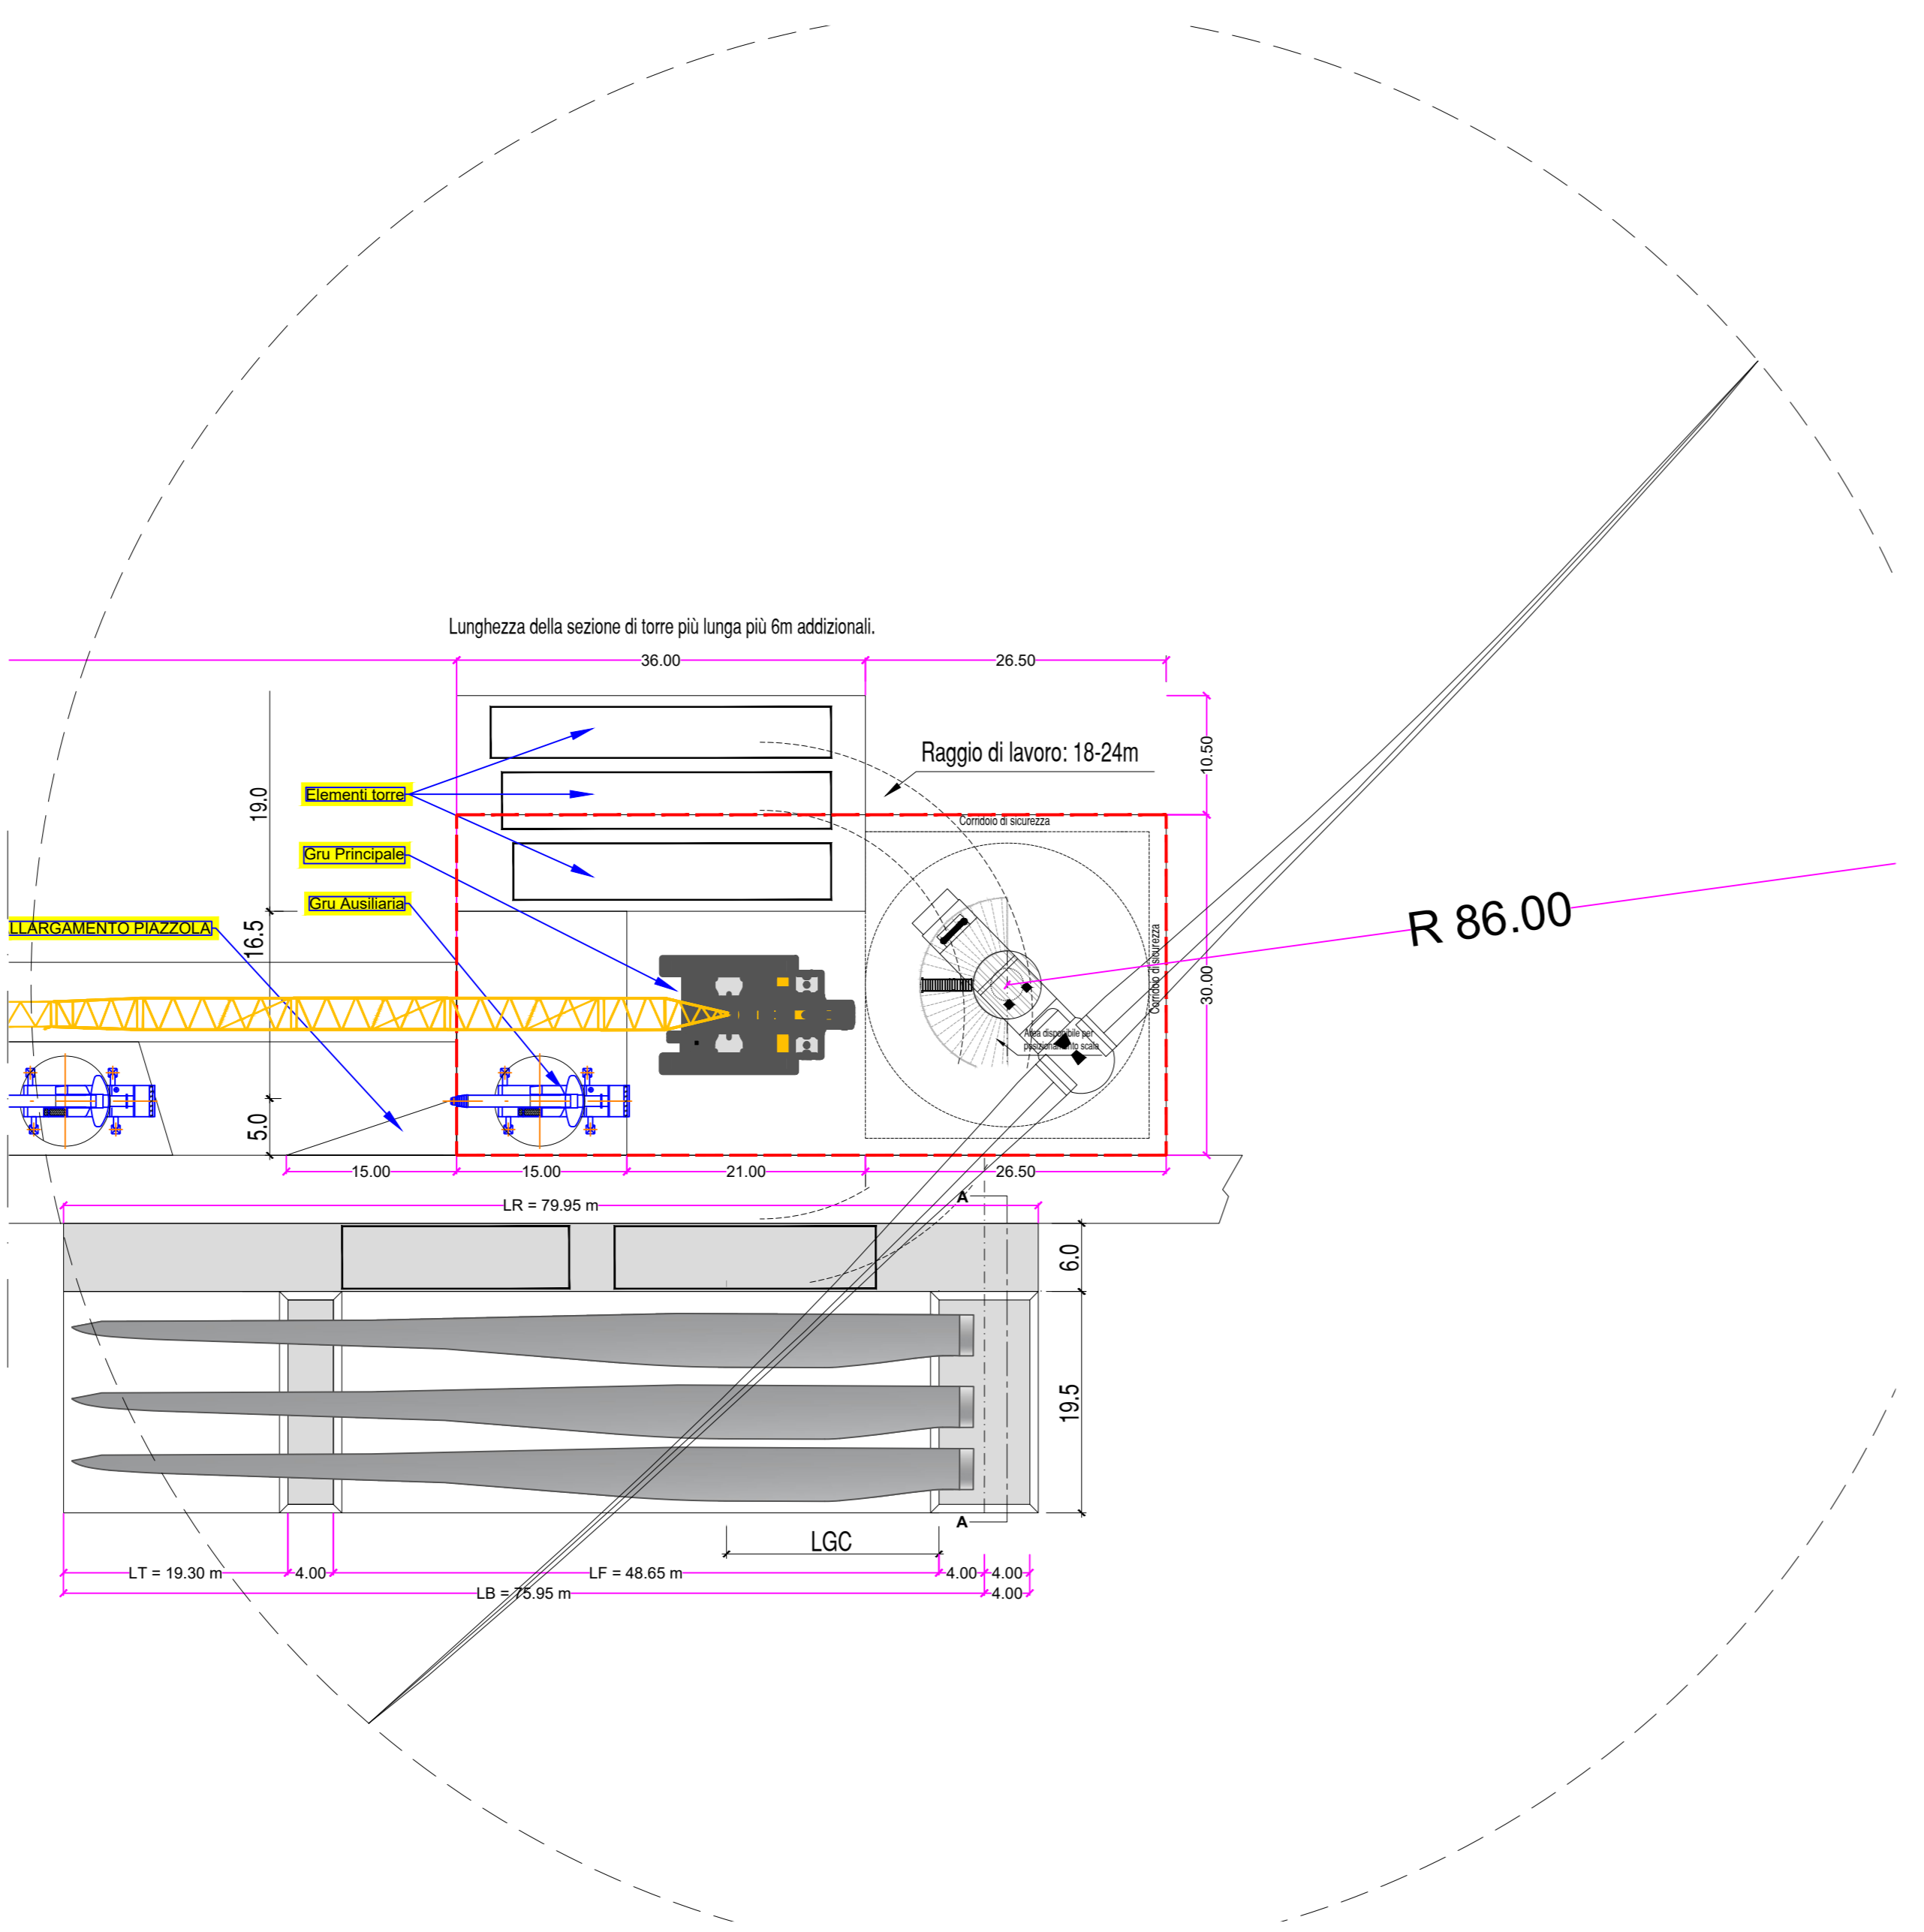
Lunghezza della sezione di torre più lunga più 6m addizionali.

36.00

26.50

10.50

Raggio di lavoro: 18-24m

Elementi torre

19.0

Gru Principale

Corridoio di sicurezza

Gru Ausiliaria

LLARGAMENTO PIAZZOLA

16.5

R 86.00

Corridoio di sicurezza

30.00

Area disponibile per posizionamento scale

5.0

15.00

15.00

21.00

26.50

A

LR = 79.95 m

6.0

19.5

A

LGC

LT = 19.30 m

4.00

LF = 48.65 m

4.00

4.00

LB = 75.95 m

4.00